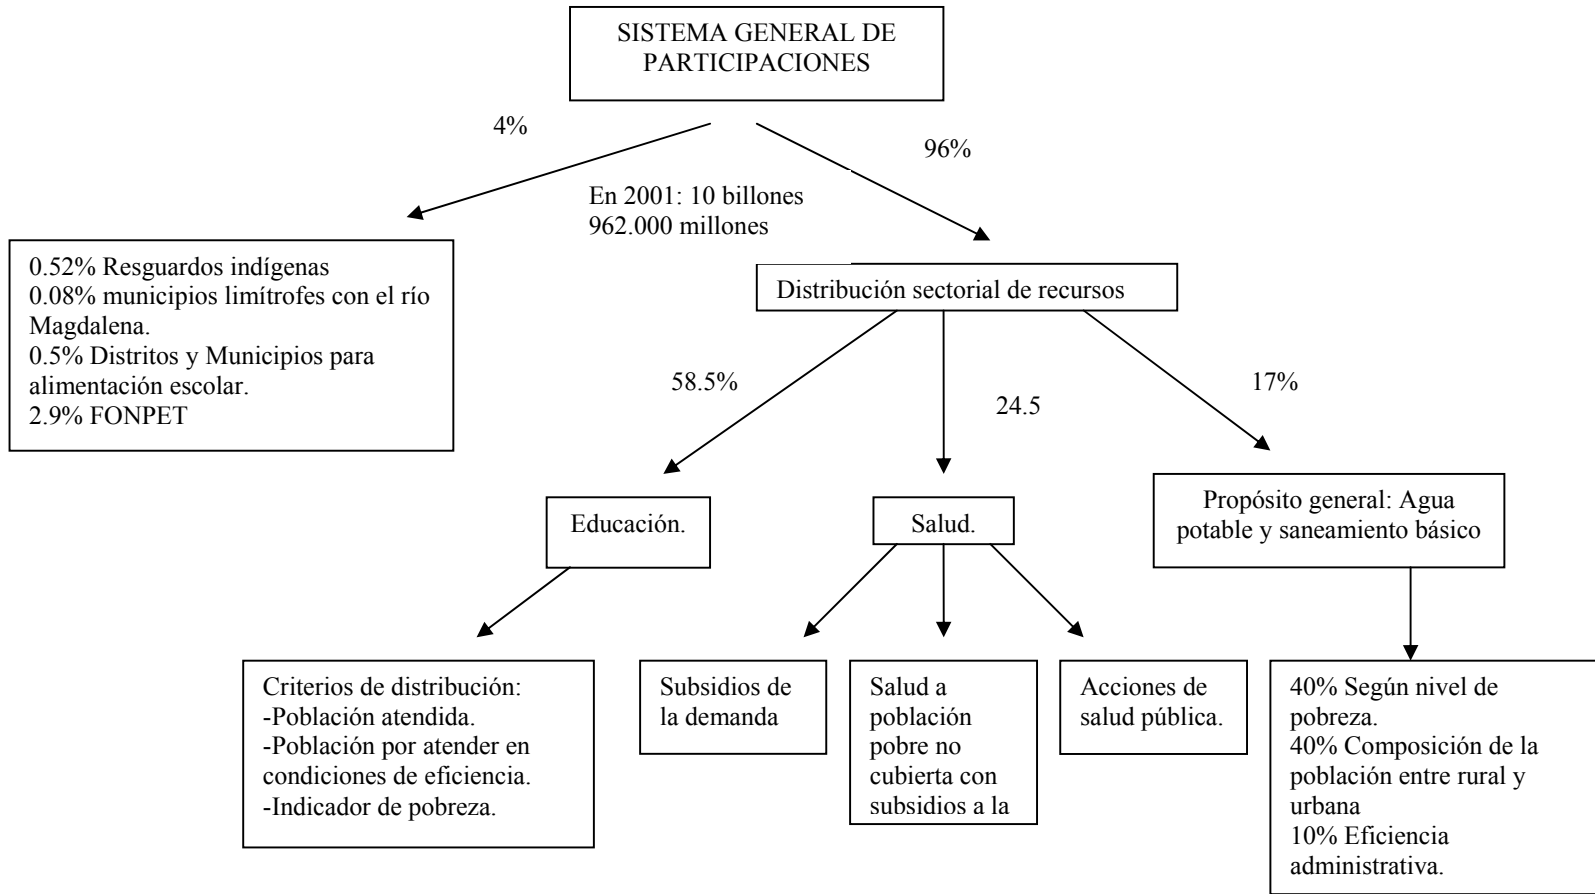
SISTEMA GENERAL DE PARTICIPACIONES

4%

96%

En 2001: 10 billones 962.000 millones

0.52% Resguardos indígenas
0.08% municipios limítrofes con el río Magdalena.
0.5% Distritos y Municipios para alimentación escolar.
2.9% FONPET

Distribución sectorial de recursos

58.5%

24.5

17%

Educación.

Salud.

Propósito general: Agua potable y saneamiento básico

Criterios de distribución:
-Población atendida.
-Población por atender en condiciones de eficiencia.
-Indicador de pobreza.

Subsidios de la demanda

Salud a población pobre no cubierta con subsidios a la

Acciones de salud pública.

40% Según nivel de pobreza.
40% Composición de la población entre rural y urbana
10% Eficiencia administrativa.